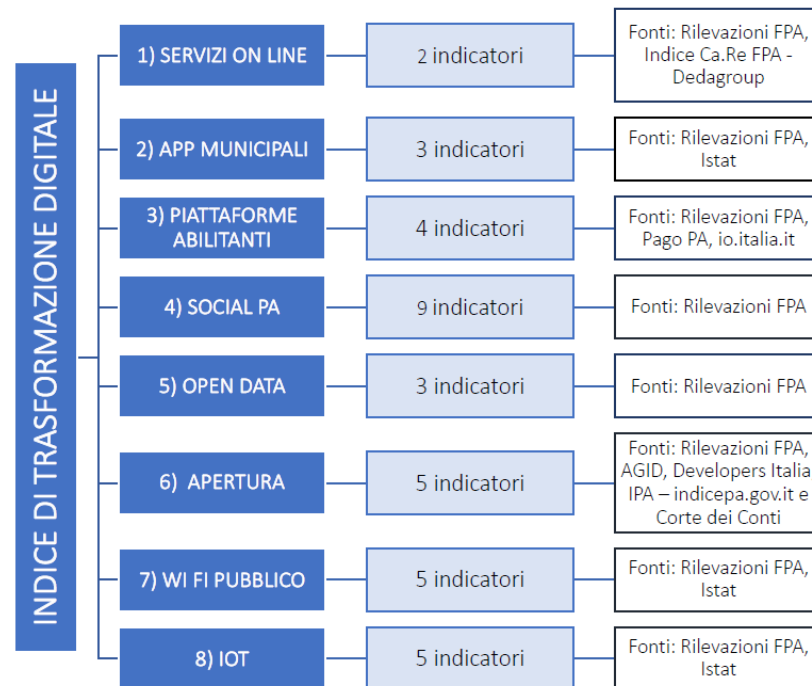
INDICE DI TRASFORMAZIONE DIGITALE

1) SERVIZI ON LINE
2 indicatori
Fonti: Rilevazioni FPA, Indice Ca.Re FPA - Dedagroup

2) APP MUNICIPALI
3 indicatori
Fonti: Rilevazioni FPA, Istat

3) PIATTAFORME ABILITANTI
4 indicatori
Fonti: Rilevazioni FPA, Pago PA, io.italia.it

4) SOCIAL PA
9 indicatori
Fonti: Rilevazioni FPA

5) OPEN DATA
3 indicatori
Fonti: Rilevazioni FPA

6) APERTURA
5 indicatori
Fonti: Rilevazioni FPA, AGID, Developers Italia, IPA – indicepa.gov.it e Corte dei Conti

7) WI FI PUBBLICO
5 indicatori
Fonti: Rilevazioni FPA, Istat

8) IOT
5 indicatori
Fonti: Rilevazioni FPA, Istat